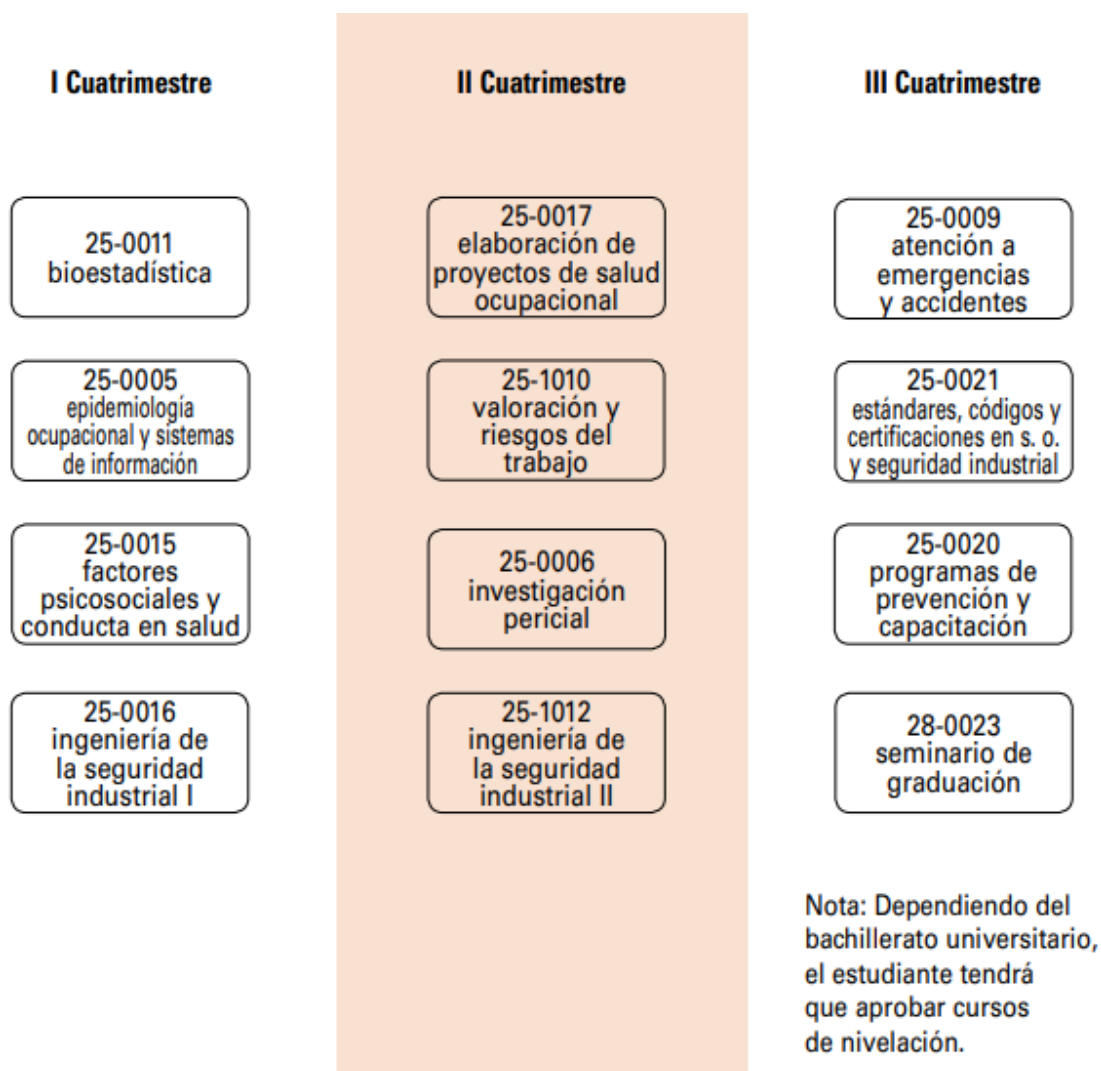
I Cuatrimestre

25-0011
bioestadística

25-0005
epidemiología ocupacional y sistemas de información

25-0015
factores psicosociales y conducta en salud

25-0016
ingeniería de la seguridad industrial I

II Cuatrimestre

25-0017
elaboración de proyectos de salud ocupacional

25-1010
valoración y riesgos del trabajo

25-0006
investigación pericial

25-1012
ingeniería de la seguridad industrial II

III Cuatrimestre

25-0009
atención a emergencias y accidentes

25-0021
estándares, códigos y certificaciones en s. o. y seguridad industrial

25-0020
programas de prevención y capacitación

28-0023
seminario de graduación

Nota: Dependiendo del bachillerato universitario, el estudiante tendrá que aprobar cursos de nivelación.